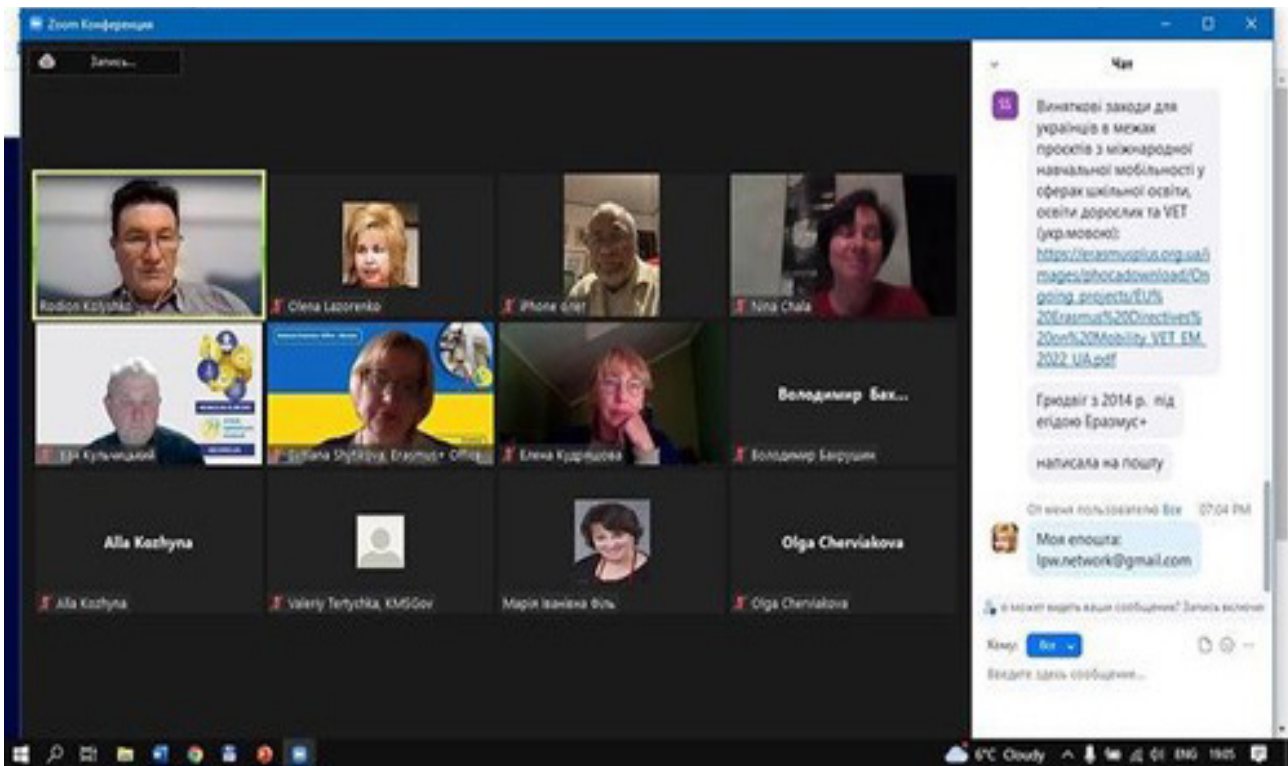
Zoom Конференция

Запись...

Rodion Kolyshko

Olena Lazorenko

iPhone Олег

Nina Chala

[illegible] Кульчицький

Svitlana Shytikova, Erasmus+ Office

Елена Кудрявцова

Володимир Бах...

Володимир Бахрушин

Alla Kozhyna

Alla Kozhyna

Valeriy Tertychka, KMSGov

Марія Іванівна Філь

Olga Cherviakova

Olga Cherviakova

Чат

SS

Виняткові заходи для українців в межах проєктів з міжнародної навчальної мобільності у сферах шкільної освіти, освіти дорослих та VET (укр.мовою): https://erasmusplus.org.ua/images/phocadownload/Ongoing_projects/EU%20Erasmus%20Directive%20on%20Mobility_VET_EM_2022_UA.pdf

Грюндвіг з 2014 р. під егідою Еразмус+

написала на пошту

От меня пользователю Все 07:04 PM

Моя епошта: lpw.network@gmail.com

Кто может видеть ваши сообщения? Запись включена

Кому: Все

Введите здесь сообщение...

6°C Cloudy ENG 19:05